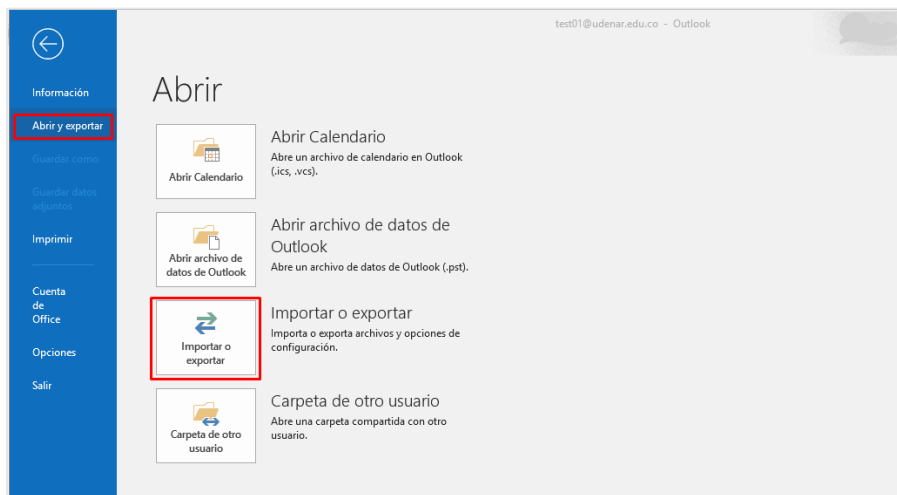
test01@udenar.edu.co - Outlook

Información
Abrir y exportar
Guardar como
Guardar datos adjuntos
Imprimir
Cuenta de Office
Opciones
Salir

Abrir

Abrir Calendario
Abrir Calendario
Abre un archivo de calendario en Outlook (.ics, .vcs).

Abrir archivo de datos de Outlook
Abrir archivo de datos de Outlook
Abre un archivo de datos de Outlook (.pst).

Importar o exportar
Importar o exportar
Importa o exporta archivos y opciones de configuración.

Carpeta de otro usuario
Carpeta de otro usuario
Abre una carpeta compartida con otro usuario.